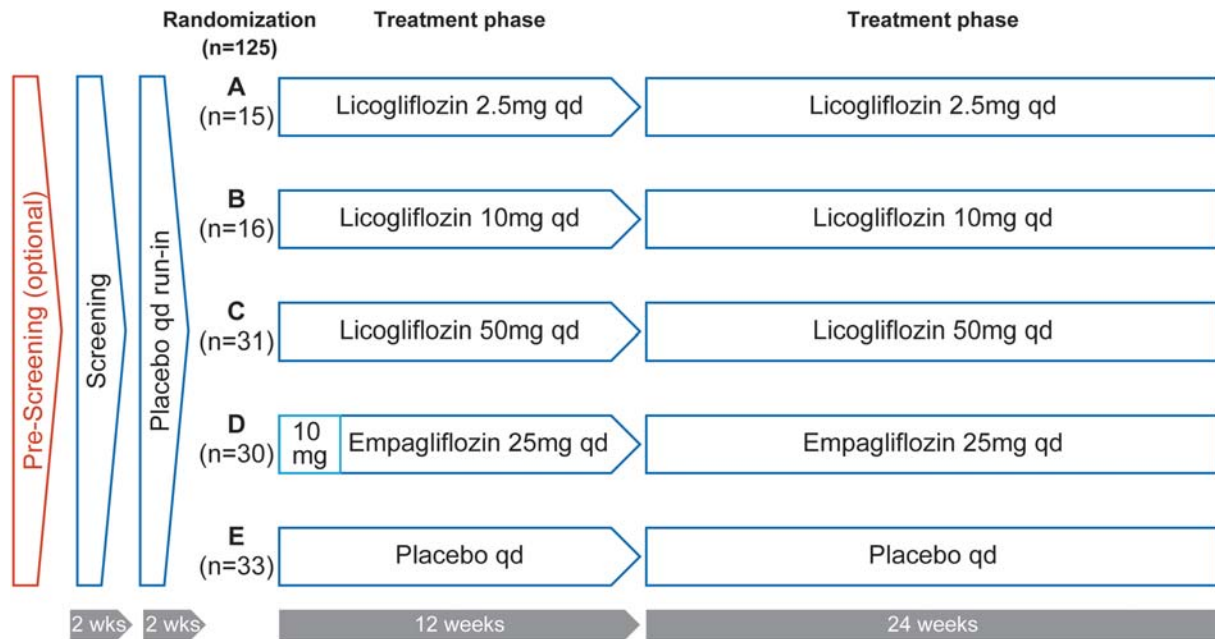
Randomization (n=125)

Treatment phase

Treatment phase

Pre-Screening (optional)

Screening

Placebo qd run-in

A (n=15)

Licogliflozin 2.5mg qd

Licogliflozin 2.5mg qd

B (n=16)

Licogliflozin 10mg qd

Licogliflozin 10mg qd

C (n=31)

Licogliflozin 50mg qd

Licogliflozin 50mg qd

D (n=30)

10 mg

Empagliflozin 25mg qd

Empagliflozin 25mg qd

E (n=33)

Placebo qd

Placebo qd

2 wks

2 wks

12 weeks

24 weeks